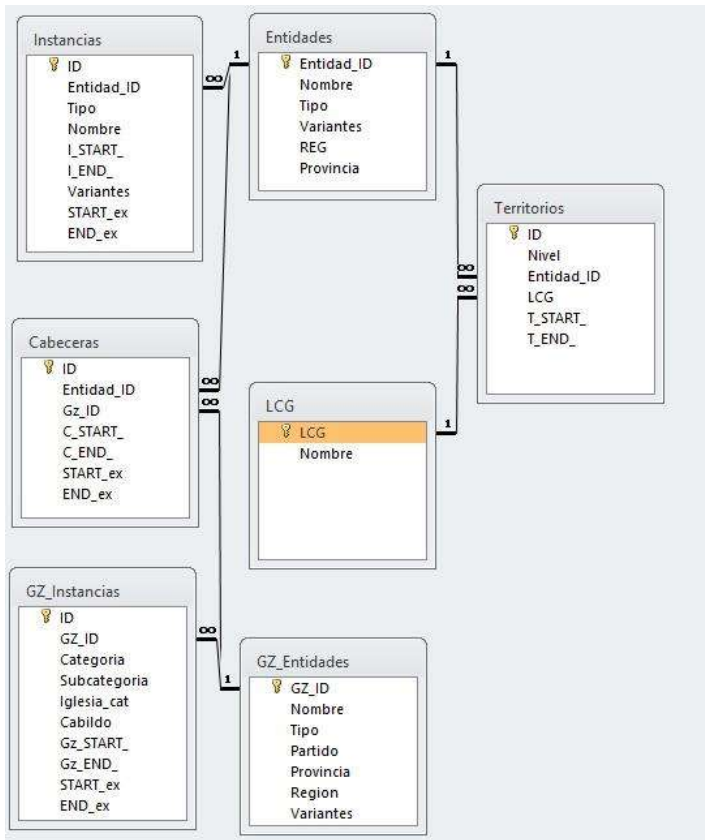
Instancias
ID
Entidad_ID
Tipo
Nombre
I_START_
I_END_
Variantes
START_ex
END_ex

Entidades
Entidad_ID
Nombre
Tipo
Variantes
REG
Provincia

Territorios
ID
Nivel
Entidad_ID
LCG
T_START_
T_END_

Cabeceras
ID
Entidad_ID
Gz_ID
C_START_
C_END_
START_ex
END_ex

LCG
LCG
Nombre

GZ_Instancias
ID
GZ_ID
Categoria
Subcategoria
Iglesia_cat
Cabildo
Gz_START_
Gz_END_
START_ex
END_ex

GZ_Entidades
GZ_ID
Nombre
Tipo
Partido
Provincia
Region
Variantes

1
∞
1
1
∞
∞
∞
∞
1
∞
1